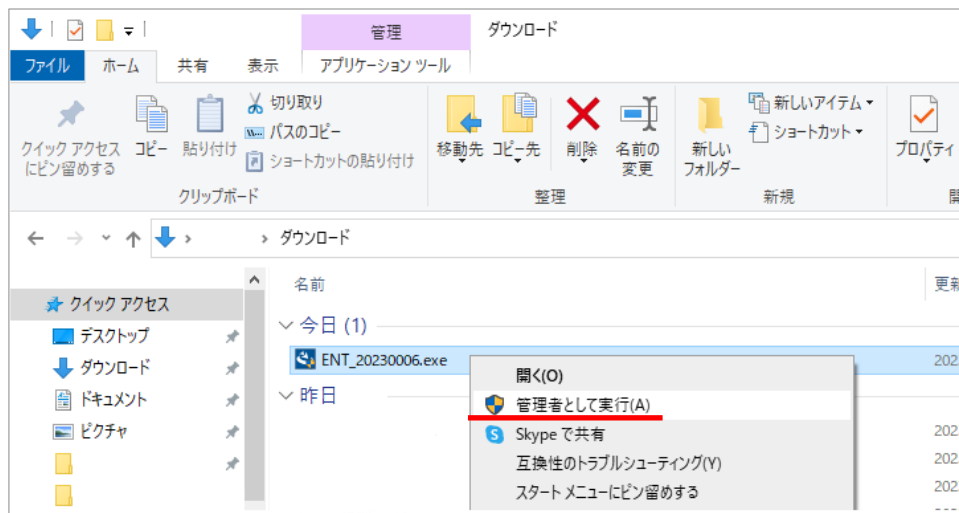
管理　ダウンロード

ファイル　ホーム　共有　表示　アプリケーション ツール

クイック アクセスにピン留めする　コピー　貼り付け　切り取り　パスのコピー　ショートカットの貼り付け
クリップボード

移動先　コピー先　削除　名前の変更
整理

新しいフォルダー　新しいアイテム　ショートカット
新規

プロパティ

> ダウンロード

クイック アクセス
デスクトップ
ダウンロード
ドキュメント
ピクチャ

名前　更新

今日 (1)
ENT_20230006.exe　202
昨日　202
202
202

開く(O)
管理者として実行(A)
Skype で共有
互換性のトラブルシューティング(Y)
スタート メニューにピン留めする